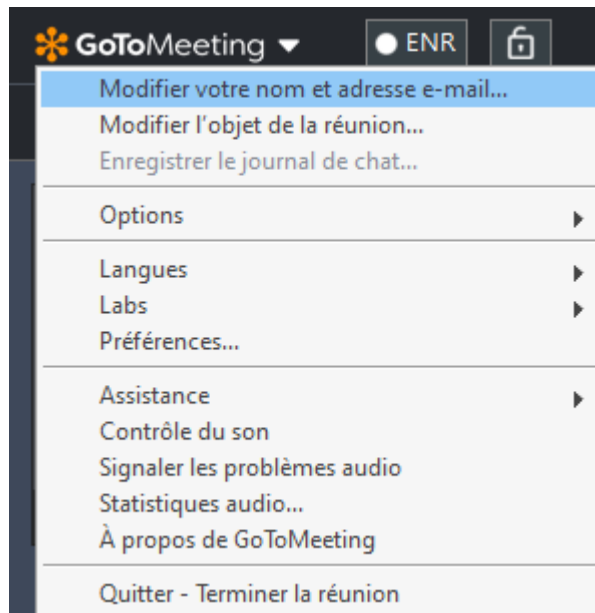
GoToMeeting
ENR

Modifier votre nom et adresse e-mail...
Modifier l'objet de la réunion...
Enregistrer le journal de chat...

Options

Langues
Labs
Préférences...

Assistance
Contrôle du son
Signaler les problèmes audio
Statistiques audio...
À propos de GoToMeeting

Quitter - Terminer la réunion